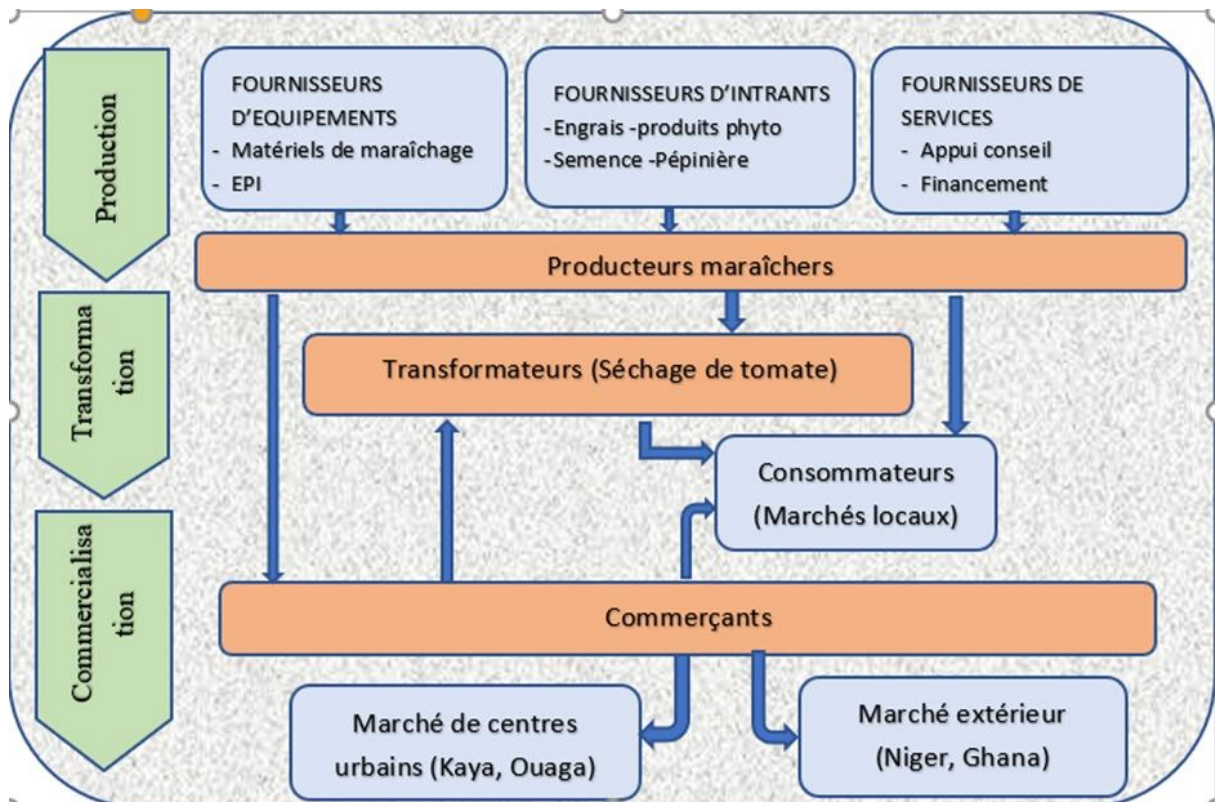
Production

FOURNISSEURS D'EQUIPEMENTS
- Matériels de maraîchage
- EPI

FOURNISSEURS D'INTRANTS
-Engrais -produits phyto
-Semence -Pépinière

FOURNISSEURS DE SERVICES
- Appui conseil
- Financement

Producteurs maraîchers

Transformation

Transformateurs (Séchage de tomate)

Consommateurs (Marchés locaux)

Commercialisation

Commerçants

Marché de centres urbains (Kaya, Ouaga)

Marché extérieur (Niger, Ghana)